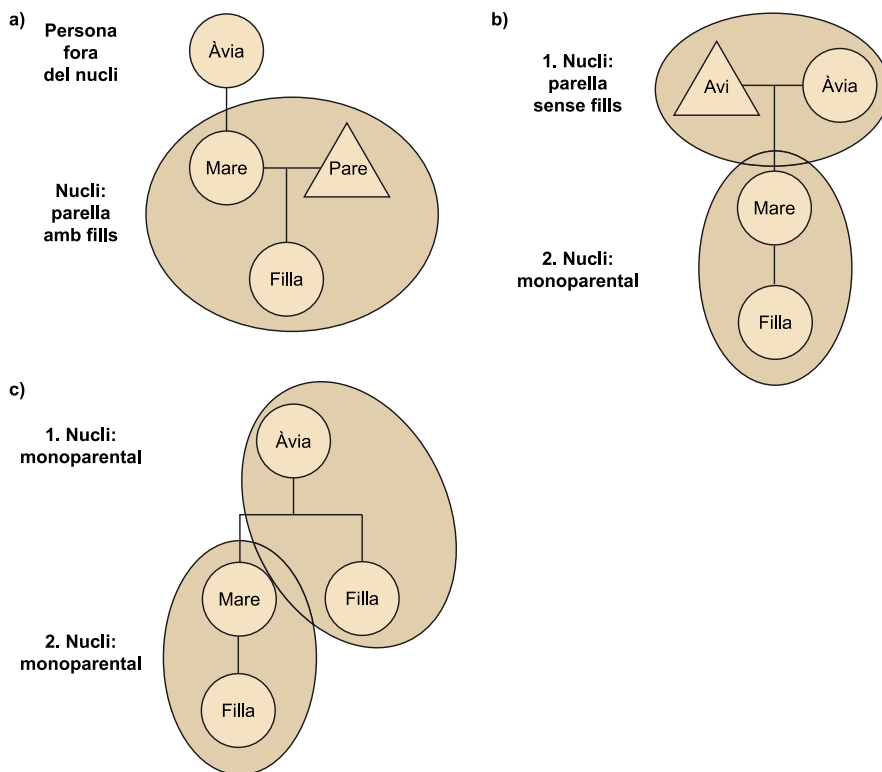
a)

Persona fora del nucli

Àvia

Nucli: parella amb fills

Mare

Pare

Filla

b)

1. Nucli: parella sense fills

Avi

Àvia

Mare

2. Nucli: monoparental

Filla

c)

1. Nucli: monoparental

Àvia

Mare

Filla

2. Nucli: monoparental

Filla